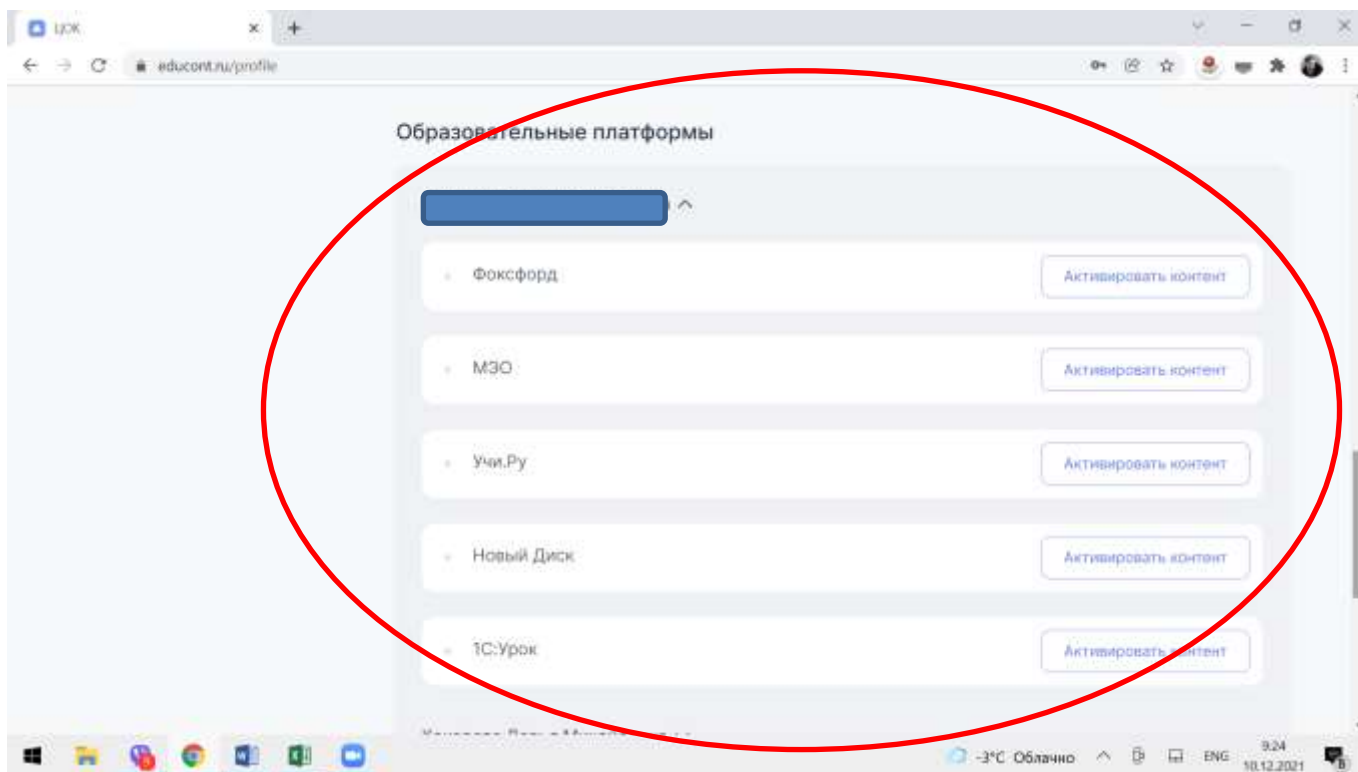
ЦОК

educont.ru/profile

Образовательные платформы

Фоксфорд
Активировать контент

МЭО
Активировать контент

Учи.Ру
Активировать контент

Новый Диск
Активировать контент

1С:Урок
Активировать контент

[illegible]

-3°C Облачно
ENG
9:24
10.12.2021